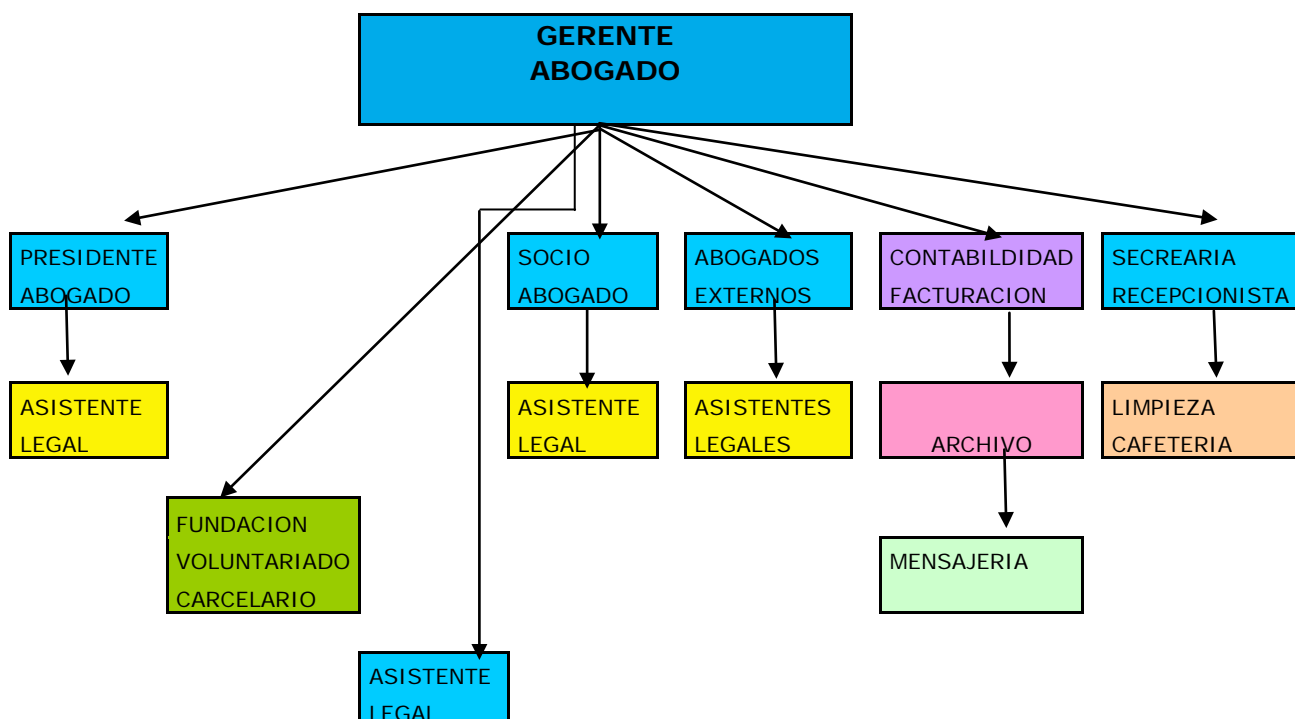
GERENTE
ABOGADO

PRESIDENTE
ABOGADO

ASISTENTE
LEGAL

FUNDACION
VOLUNTARIADO
CARCELARIO

ASISTENTE
LEGAL

SOCIO
ABOGADO

ASISTENTE
LEGAL

ABOGADOS
EXTERNOS

ASISTENTES
LEGALES

CONTABILDIDAD
FACTURACION

ARCHIVO

MENSAJERIA

SECREARIA
RECEPCIONISTA

LIMPIEZA
CAFETERIA